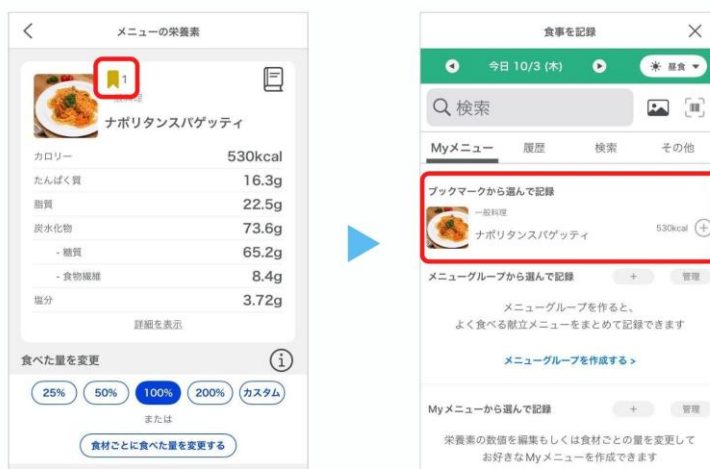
メニューの栄養素

1

一般料理

ナポリタンスパゲッティ

| カロリー | 530kcal |
|---|---|
| たんぱく質 | 16.3g |
| 脂質 | 22.5g |
| 炭水化物 | 73.6g |
| - 糖質 | 65.2g |
| - 食物繊維 | 8.4g |
| 塩分 | 3.72g |

詳細を表示

食べた量を変更

25% 50% 100% 200% カスタム

または

食材ごとに食べた量を変更する

食事を記録

今日 10/3 (木)

昼食

Q 検索

Myメニュー 履歴 検索 その他

ブックマークから選んで記録

一般料理

ナポリタンスパゲッティ 530kcal

メニューグループから選んで記録 + 管理

メニューグループを作ると、
よく食べる献立メニューをまとめて記録できます

メニューグループを作成する >

Myメニューから選んで記録 + 管理

栄養素の数値を編集もしくは食材ごとの量を変更して
お好きなMyメニューを作成できます